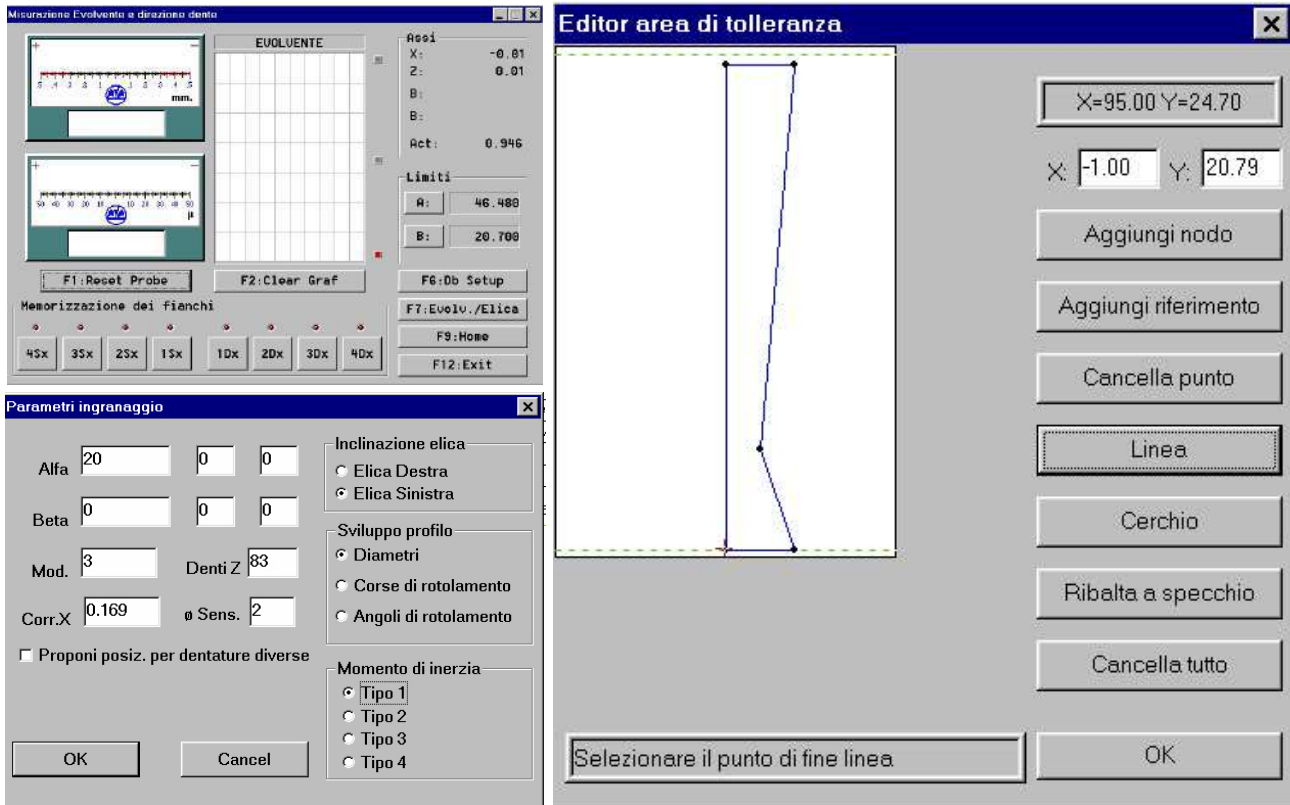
Misurazione Evolvente e direzione dente

+ −
5 4 3 2 1 0 1 2 3 4 5
mm.

+ −
50 40 30 20 10 0 10 20 30 40 50
µ

EVOLVENTE

Assi
X: -0.01
Z: 0.01
B:
B:
Act: 0.946

Limiti
A: 46.480
B: 20.700

F1:Reset Probe
F2:Clear Graf
F6:Db Setup
F7:Evolv./Elica
F9:Home
F12:Exit

Memorizzazione dei fianchi
4Sx 3Sx 2Sx 1Sx 1Dx 2Dx 3Dx 4Dx

Parametri ingranaggio

Alfa 20 0 0
Beta 0 0 0
Mod. 3 Denti Z 83
Corr.X 0.169 ø Sens. 2

Proponi posiz. per dentature diverse

Inclinazione elica
Elica Destra
Elica Sinistra

Sviluppo profilo
Diametri
Corse di rotolamento
Angoli di rotolamento

Momento di inerzia
Tipo 1
Tipo 2
Tipo 3
Tipo 4

OK
Cancel

Editor area di tolleranza

X=95.00 Y=24.70
X: -1.00 Y: 20.79
Aggiungi nodo
Aggiungi riferimento
Cancella punto
Linea
Cerchio
Ribalta a specchio
Cancella tutto
Selezionare il punto di fine linea
OK